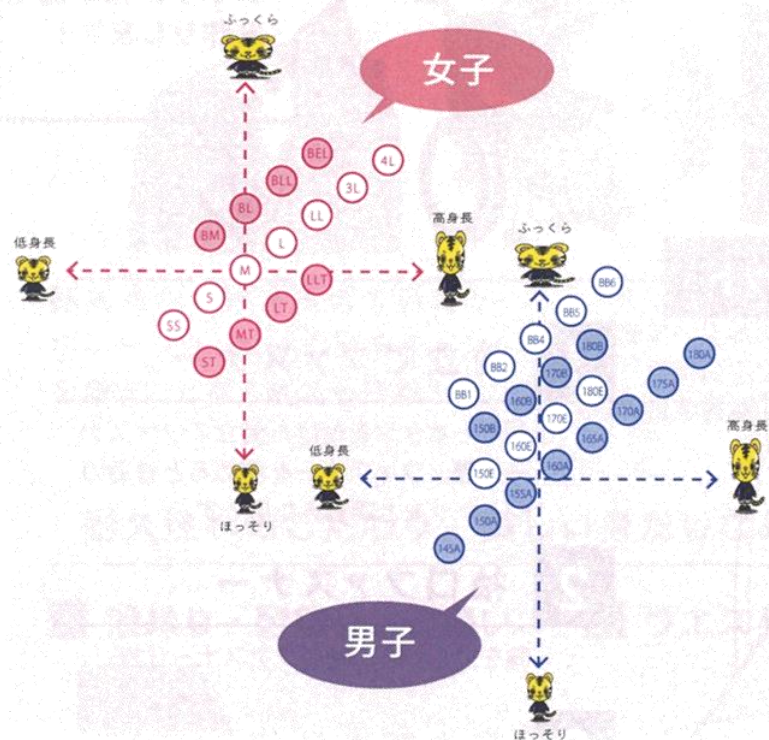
ふっくら

女子

BEL
4L
BLL
3L
BL
LL
BM
L
低身長
M
LLT
高身長
S
LT
SS
MT
ST

ほっそり

ふっくら

BB6
BB5
BB4
180B
180A
BB2
170B
175A
BB1
160B
180E
170A
150B
170E
165A
160E
低身長
150E
160A
高身長
155A
150A
145A

男子

ほっそり